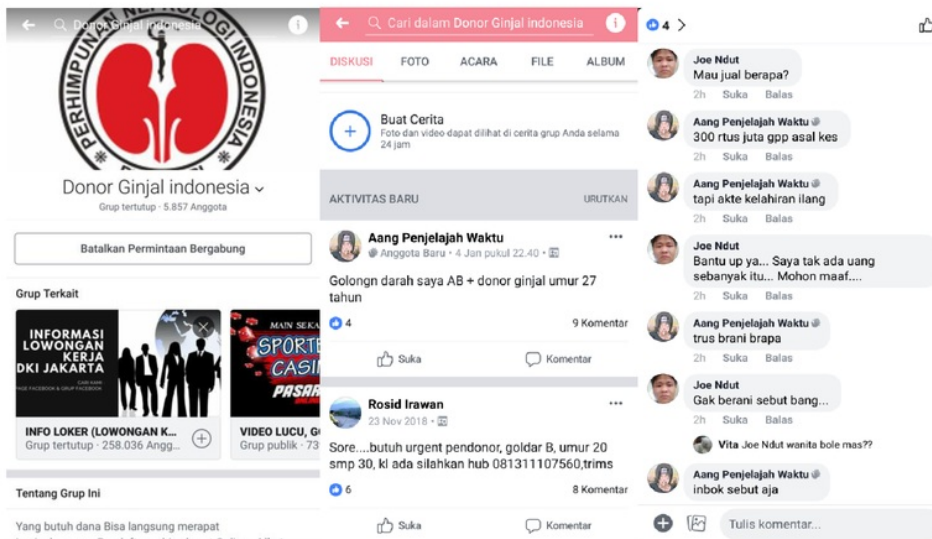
Donor Ginjal indonesia

PERHIMPUNAN NEFROLOGI INDONESIA

Donor Ginjal indonesia

Grup tertutup · 5.857 Anggota

Batalkan Permintaan Bergabung

Grup Terkait

INFORMASI LOWONGAN KERJA DKI JAKARTA

INFO LOKER (LOWONGAN K...
Grup tertutup · 258.036 Angg...

MAIN SEKA SPORT CASIN PASAR

VIDEO LUCU, G
Grup publik · 73

Tentang Grup Ini

Yang butuh dana Bisa langsung merapat

Cari dalam Donor Ginjal indonesia

DISKUSI FOTO ACARA FILE ALBUM

Buat Cerita
Foto dan video dapat dilihat di cerita grup Anda selama 24 jam

AKTIVITAS BARU URUTKAN

Aang Penjelajah Waktu
Anggota Baru · 4 Jan pukul 22.40

Golongn darah saya AB + donor ginjal umur 27 tahun

4 9 Komentar

Suka Komentar

Rosid Irawan
23 Nov 2018

Sore....butuh urgent pendonor, goldar B, umur 20 smp 30, kl ada silahkan hub 081311107560,trims

6 8 Komentar

Suka Komentar

4 >

Joe Ndut
Mau jual berapa?
2h Suka Balas

Aang Penjelajah Waktu
300 rtus juta gpp asal kes
2h Suka Balas

Aang Penjelajah Waktu
tapi akte kelahiran ilang
2h Suka Balas

Joe Ndut
Bantu up ya... Saya tak ada uang sebanyak itu... Mohon maaf....
2h Suka Balas

Aang Penjelajah Waktu
trus brani brapa
2h Suka Balas

Joe Ndut
Gak berani sebut bang...
2h Suka Balas

Vita Joe Ndut wanita bole mas??

Aang Penjelajah Waktu
inbok sebut aja

Tulis komentar...